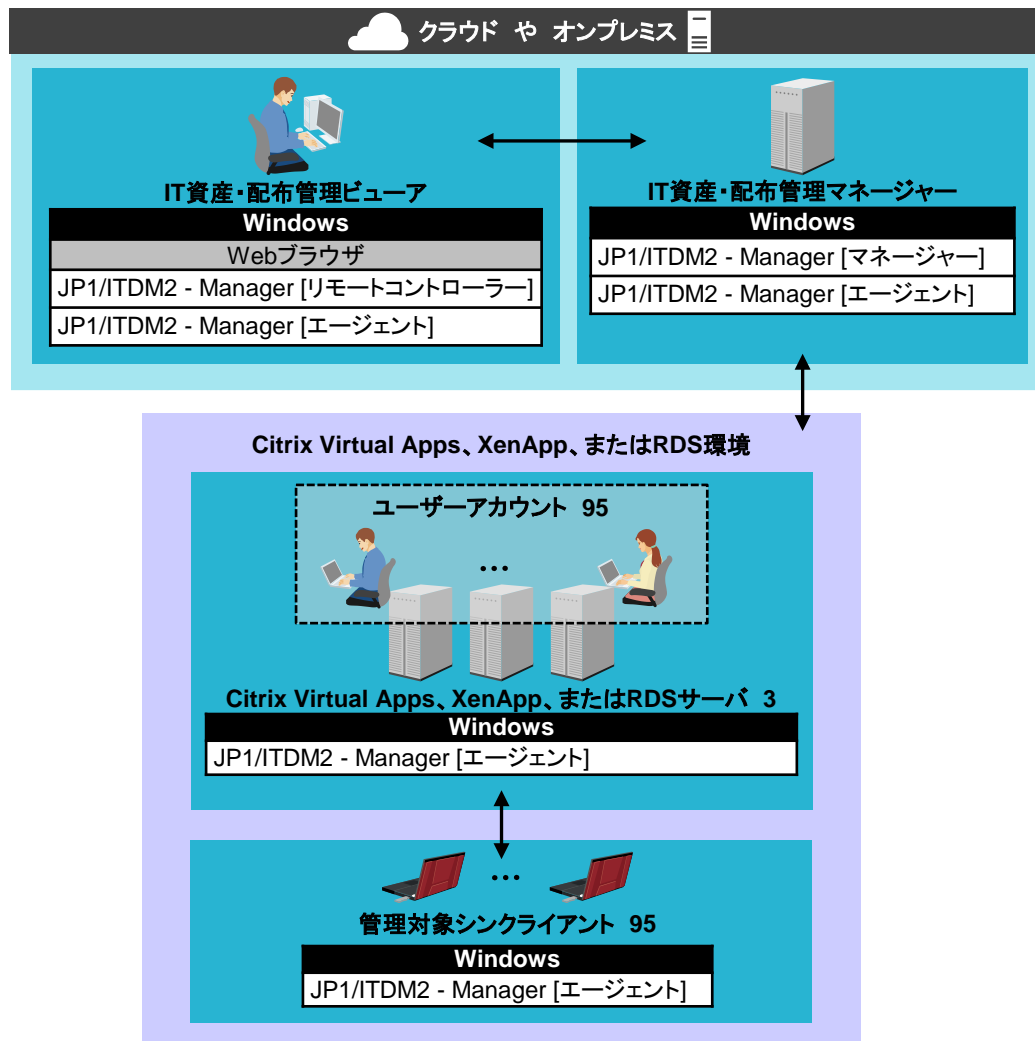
クラウド や オンプレミス

IT資産・配布管理ビューア

Windows

Webブラウザ

JP1/ITDM2 - Manager [リモートコントローラー]

JP1/ITDM2 - Manager [エージェント]

IT資産・配布管理マネージャー

Windows

JP1/ITDM2 - Manager [マネージャー]

JP1/ITDM2 - Manager [エージェント]

Citrix Virtual Apps、XenApp、またはRDS環境

ユーザーアカウント 95

...

Citrix Virtual Apps、XenApp、またはRDSサーバ 3

Windows

JP1/ITDM2 - Manager [エージェント]

...

管理対象シンクライアント 95

Windows

JP1/ITDM2 - Manager [エージェント]